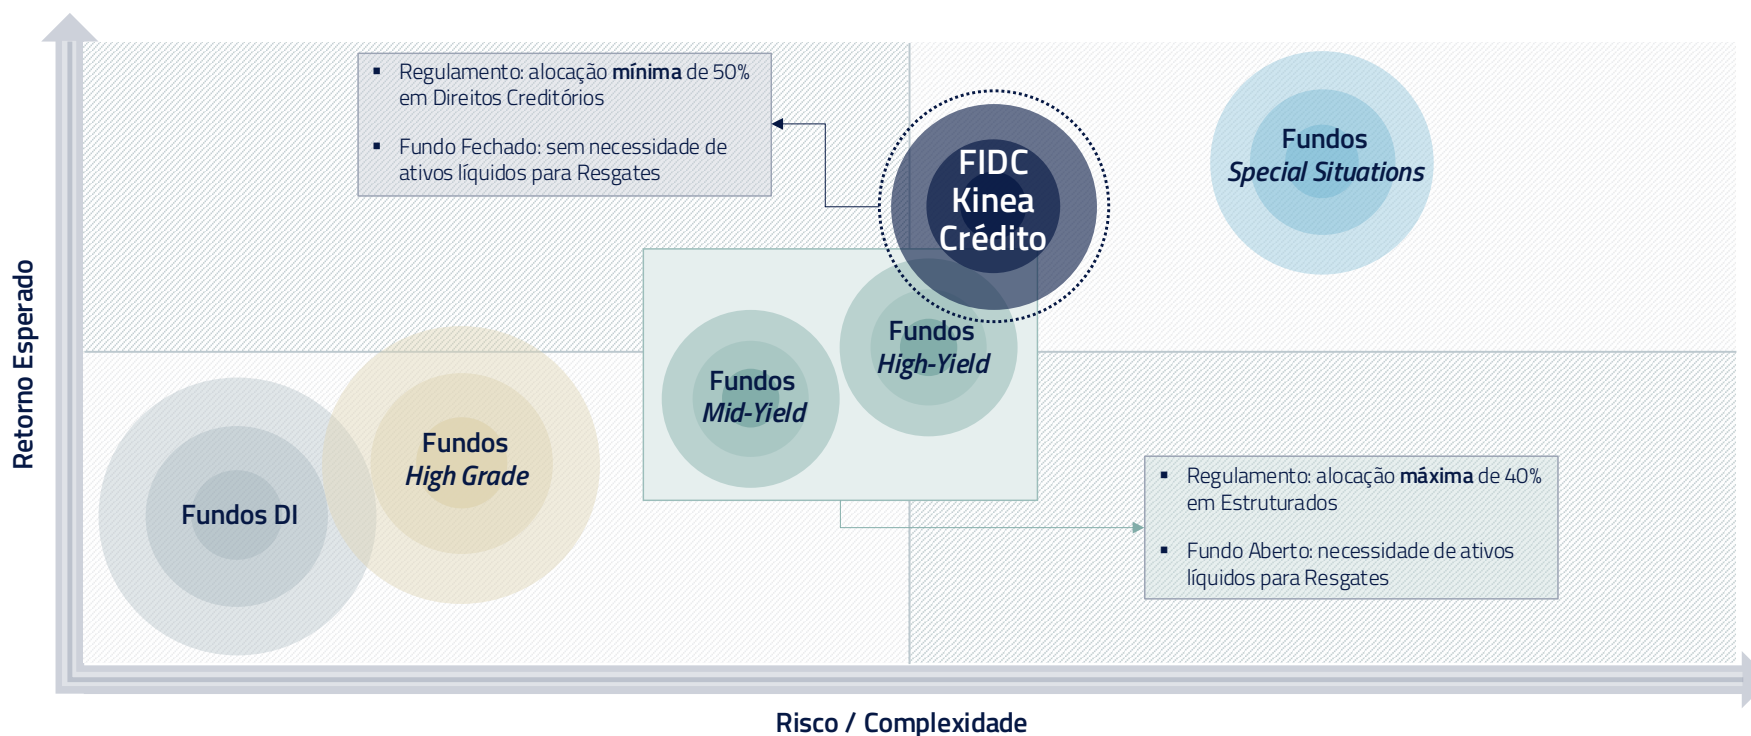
Regulamento: alocação **mínima** de 50% em Direitos Creditórios

Fundo Fechado: sem necessidade de ativos líquidos para Resgates

FIDC Kinea Crédito

Fundos *Special Situations*

Fundos *High-Yield*

Fundos *Mid-Yield*

Fundos *High Grade*

Fundos DI

Regulamento: alocação **máxima** de 40% em Estruturados

Fundo Aberto: necessidade de ativos líquidos para Resgates

Retorno Esperado

Risco / Complexidade